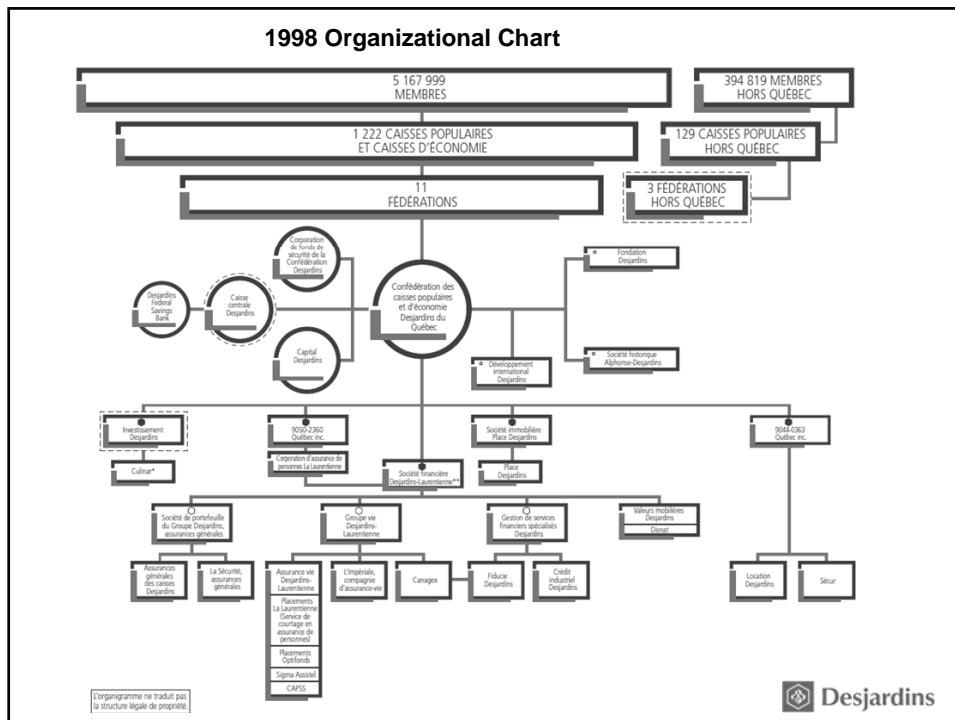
1998 Organizational Chart

5 167 999
MEMBRES

394 819 MEMBRES
HORS QUÉBEC

1 222 CAISSES POPULAIRES
ET CAISSES D'ÉCONOMIE

129 CAISSES POPULAIRES
HORS QUÉBEC

11
FÉDÉRATIONS

3 FÉDÉRATIONS
HORS QUÉBEC

Corporation de fonds de sécurité de la Confédération Desjardins

Desjardins Federal Savings Bank

Caisse centrale Desjardins

Capital Desjardins

Confédération des caisses populaires et d'économie Desjardins du Québec

Fondation Desjardins

Société historique Alphonse-Desjardins

Développement international Desjardins

Investissement Desjardins

Culinar*

9050-2360 Québec inc.

Corporation d'assurance de personnes La Laurentienne

Société financière Desjardins-Laurentienne**

Société immobilière Place Desjardins

Place Desjardins

9044-0363 Québec inc.

Société de portefeuille du Groupe Desjardins, assurances générales

Assurances générales des caisses Desjardins

La Sécurité, assurances générales

Groupe vie Desjardins-Laurentienne

Assurance vie Desjardins-Laurentienne

Placements La Laurentienne (Service de courtage en assurance de personnes)

Placements Optifonds

Sigma Assistel

CAPSS

L'Impériale, compagnie d'assurance-vie

Canagex

Gestion de services financiers spécialisés Desjardins

Fiducie Desjardins

Crédit industriel Desjardins

Valeurs mobilières Desjardins

Disnat

Location Desjardins

Sécur

L'organigramme ne traduit pas la structure légale de propriété.

Desjardins